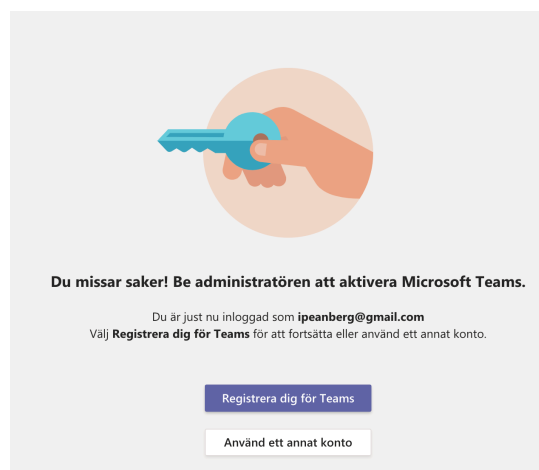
Du missar saker! Be administratören att aktivera Microsoft Teams.

Du är just nu inloggad som **ipeanberg@gmail.com**
Välj **Registrera dig för Teams** för att fortsätta eller använd ett annat konto.

Registrera dig för Teams

Använd ett annat konto